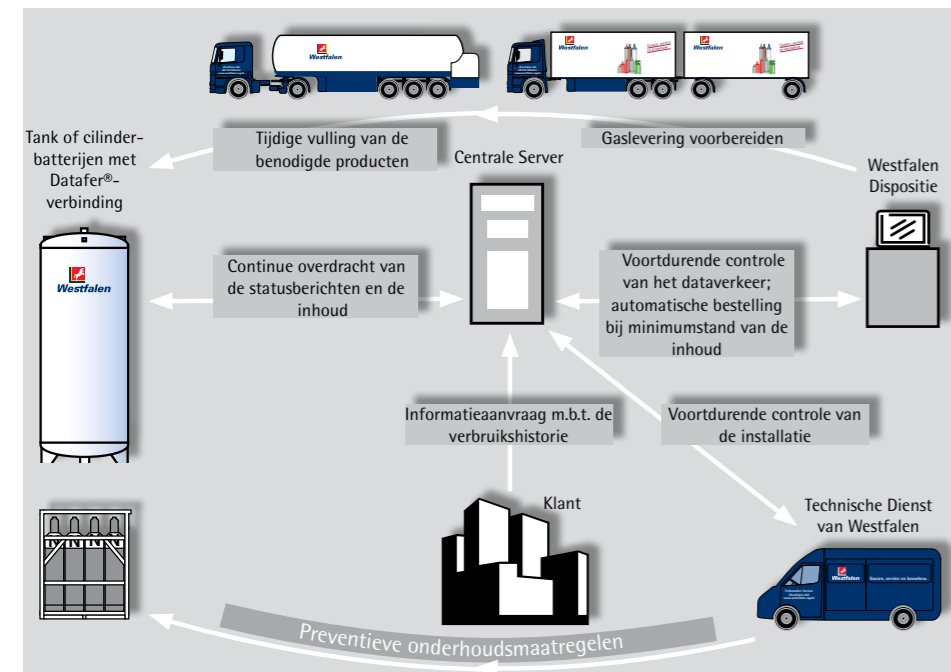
Westfalen

Westfalen

Westfalen

Tank of cilinderbatterijen met Datafer®-verbinding

Tijdige vulling van de benodigde producten

Gaslevering voorbereiden

Centrale Server

Westfalen Dispositie

Westfalen

Continue overdracht van de statusberichten en de inhoud

Voortdurende controle van het dataverkeer; automatische bestelling bij minimumstand van de inhoud

Informatieaanvraag m.b.t. de verbruikshistorie

Voortdurende controle van de installatie

Klant

Technische Dienst van Westfalen

Westfalen

Preventieve onderhoudsmaatregelen